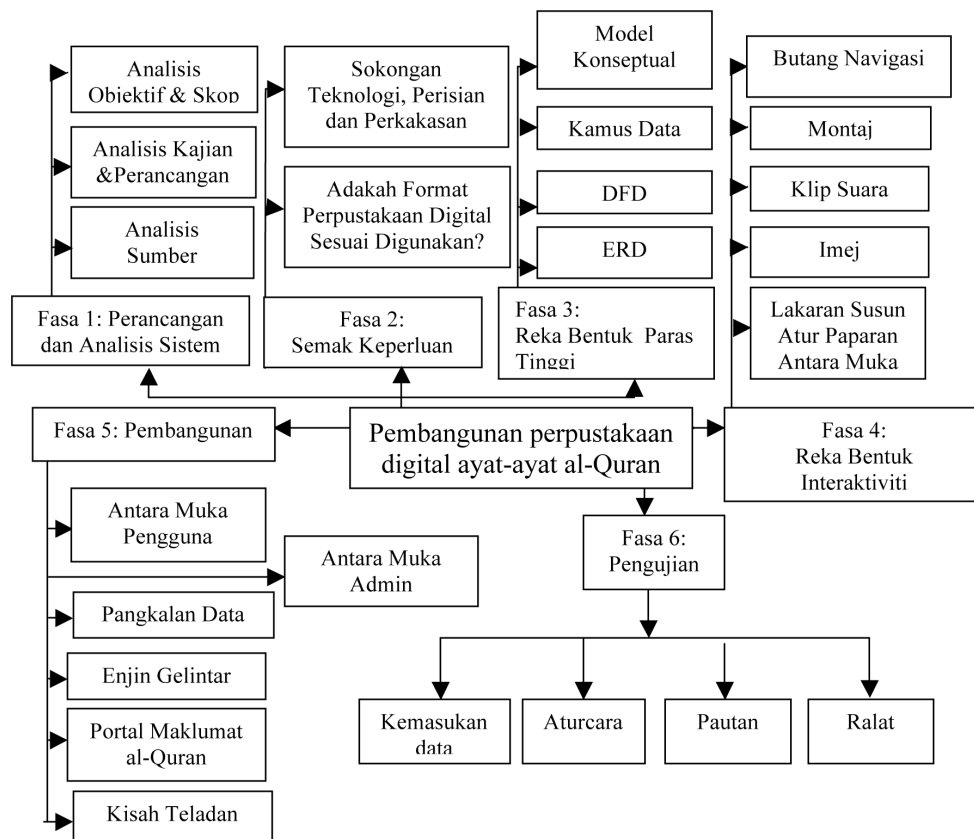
Analisis Obiektif & Skop

Analisis Kajian &Perancangan

Analisis Sumber

Fasa 1: Perancangan dan Analisis Sistem

Sokongan Teknologi, Perisian dan Perkakasan

Adakah Format Perpustakaan Digital Sesuai Digunakan?

Fasa 2: Semak Keperluan

Model Konseptual

Kamus Data

DFD

ERD

Fasa 3: Reka Bentuk Paras Tinggi

Butang Navigasi

Montaj

Klip Suara

Imej

Lakaran Susun Atur Paparan Antara Muka

Fasa 4: Reka Bentuk Interaktiviti

Fasa 5: Pembangunan

Pembangunan perpustakaan digital ayat-ayat al-Quran

Antara Muka Pengguna

Antara Muka Admin

Pangkalan Data

Enjin Gelintar

Portal Maklumat al-Quran

Kisah Teladan

Fasa 6: Pengujian

Kemasukan data

Aturcara

Pautan

Ralat